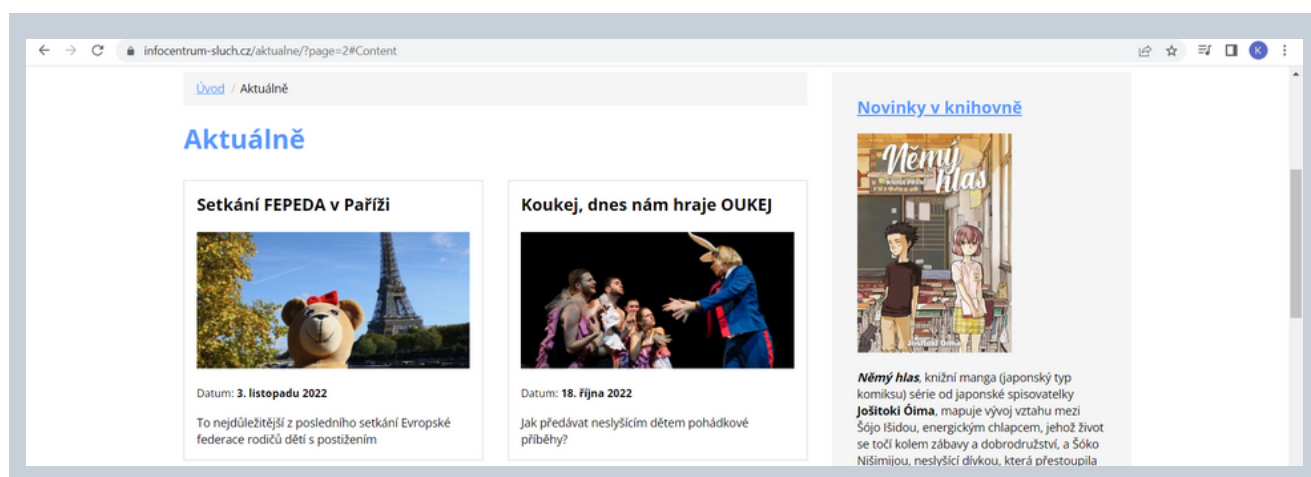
infocentrum-sluch.cz/aktualne/?page=2#Content

Úvod / Aktuálně

Aktuálně

Setkání FEPEDA v Paříži

Datum: 3. listopadu 2022

To nejdůležitější z posledního setkání Evropské federace rodičů dětí s postižením

Koukej, dnes nám hraje OUKEJ

Datum: 18. října 2022

Jak předávat neslyšícím dětem pohádkové příběhy?

Novinky v knihovně

Němý hlas

Jošitoki Óima

*Němý hlas*, knižní manga (japonský typ komiksu) série od japonské spisovatelky **Jošitoki Óima**, mapuje vývoj vztahu mezi Šójo Išidou, energickým chlapcem, jehož život se točí kolem zábavy a dobrodružství, a Šóko Nišimijou, neslyšící dívkou, která přestoupila